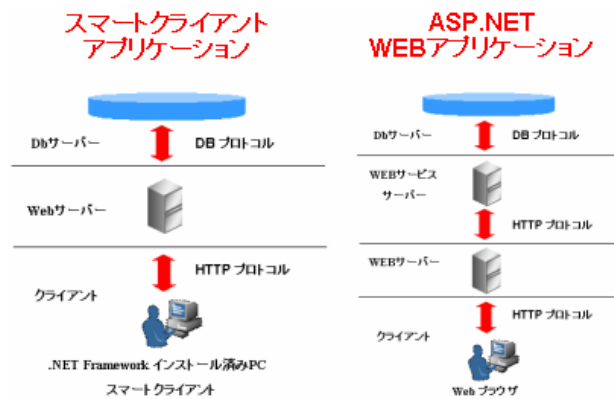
スマートクライアント
アプリケーション

Dbサーバー

DB プロトコル

Webサーバー

HTTP プロトコル

クライアント

.NET Framework インストール済みPC
スマートクライアント

ASP.NET
WEBアプリケーション

Dbサーバー

DB プロトコル

WEBサービス
サーバー

HTTP プロトコル

WEBサーバー

HTTP プロトコル

クライアント

Web ブラウザ